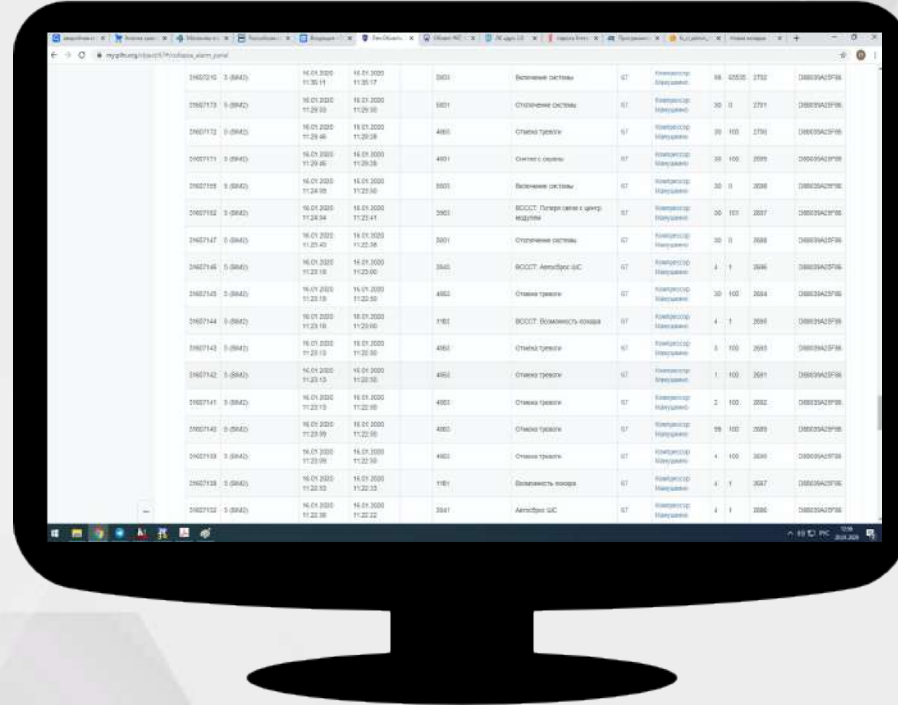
| | | | | | | | | | | |
|---|---|---|---|---|---|---|---|---|---|---|
| 31607210 | 5 (БМ2) | 16.01.2020 11:30:11 | 16.01.2020 11:30:17 | 5001 | Включение системы | 67 | Компрессор Мануушино | 88 | 65535 | 2702 | D8B039A25F9B |
| 31607173 | 5 (БМ2) | 16.01.2020 11:29:33 | 16.01.2020 11:29:30 | 5001 | Отключение системы | 67 | Компрессор Мануушино | 30 | 0 | 2701 | D8B039A25F9B |
| 31607172 | 5 (БМ2) | 16.01.2020 11:29:46 | 16.01.2020 11:29:28 | 4060 | Отмена тревоги | 67 | Компрессор Мануушино | 30 | 100 | 2700 | D8B039A25F9B |
| 31607171 | 5 (БМ2) | 16.01.2020 11:29:46 | 16.01.2020 11:29:28 | 4001 | Снятие с охраны | 67 | Компрессор Мануушино | 30 | 100 | 2699 | D8B039A25F9B |
| 31607155 | 5 (БМ2) | 16.01.2020 11:24:55 | 16.01.2020 11:23:50 | 5000 | Включение системы | 67 | Компрессор Мануушино | 30 | 0 | 2698 | D8B039A25F9B |
| 31607152 | 5 (БМ2) | 16.01.2020 11:24:34 | 16.01.2020 11:23:41 | 3903 | ВССCT: Потеря связи с центр. модулем | 67 | Компрессор Мануушино | 30 | 101 | 2697 | D8B039A25F9B |
| 31607147 | 5 (БМ2) | 16.01.2020 11:23:40 | 16.01.2020 11:22:38 | 5001 | Отключение системы | 67 | Компрессор Мануушино | 30 | 0 | 2698 | D8B039A25F9B |
| 31607146 | 5 (БМ2) | 16.01.2020 11:23:18 | 16.01.2020 11:23:00 | 3840 | ВССCT: Автосброс ШС | 67 | Компрессор Мануушино | 4 | 1 | 2696 | D8B039A25F9B |
| 31607145 | 5 (БМ2) | 16.01.2020 11:23:18 | 16.01.2020 11:22:50 | 4060 | Отмена тревоги | 67 | Компрессор Мануушино | 30 | 100 | 2694 | D8B039A25F9B |
| 31607144 | 5 (БМ2) | 16.01.2020 11:23:16 | 16.01.2020 11:23:00 | 3160 | ВССCT: Возможность пожара | 67 | Компрессор Мануушино | 4 | 1 | 2695 | D8B039A25F9B |
| 31607143 | 5 (БМ2) | 16.01.2020 11:23:13 | 16.01.2020 11:22:50 | 4060 | Отмена тревоги | 67 | Компрессор Мануушино | 3 | 100 | 2693 | D8B039A25F9B |
| 31607142 | 5 (БМ2) | 16.01.2020 11:23:13 | 16.01.2020 11:22:50 | 4060 | Отмена тревоги | 67 | Компрессор Мануушино | 1 | 100 | 2691 | D8B039A25F9B |
| 31607141 | 5 (БМ2) | 16.01.2020 11:23:13 | 16.01.2020 11:22:00 | 4060 | Отмена тревоги | 67 | Компрессор Мануушино | 2 | 100 | 2692 | D8B039A25F9B |
| 31607140 | 5 (БМ2) | 16.01.2020 11:23:09 | 16.01.2020 11:22:00 | 4060 | Отмена тревоги | 67 | Компрессор Мануушино | 99 | 100 | 2689 | D8B039A25F9B |
| 31607139 | 5 (БМ2) | 16.01.2020 11:23:09 | 16.01.2020 11:22:50 | 4060 | Отмена тревоги | 67 | Компрессор Мануушино | 4 | 100 | 2690 | D8B039A25F9B |
| 31607138 | 5 (БМ2) | 16.01.2020 11:22:33 | 16.01.2020 11:22:33 | 3161 | Возможность пожара | 67 | Компрессор Мануушино | 4 | 1 | 2687 | D8B039A25F9B |
| 31607132 | 5 (БМ2) | 16.01.2020 11:22:30 | 16.01.2020 11:22:22 | 3841 | Автосброс ШС | 67 | Компрессор Мануушино | 4 | 1 | 2686 | D8B039A25F9B |